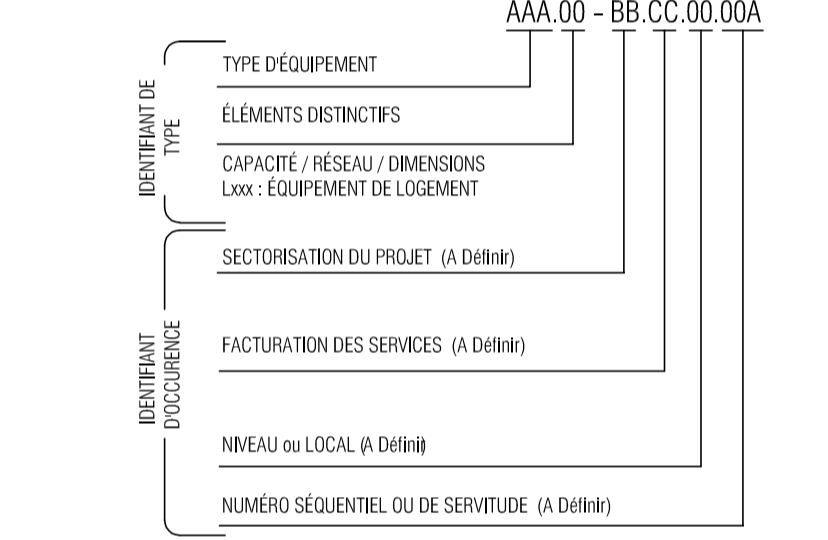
AAA.00 - BB.CC.00.00A

IDENTIFIANT DE TYPE

TYPE D'ÉQUIPEMENT

ÉLÉMENTS DISTINCTIFS

CAPACITÉ / RÉSEAU / DIMENSIONS
Lxxx : ÉQUIPEMENT DE LOGEMENT

IDENTIFIANT D'OCCURENCE

SECTORISATION DU PROJET (A Définir)

FACTURATION DES SERVICES (A Définir)

NIVEAU ou LOCAL (A Définir)

NUMÉRO SÉQUENTIEL OU DE SERVITUDE (A Définir)